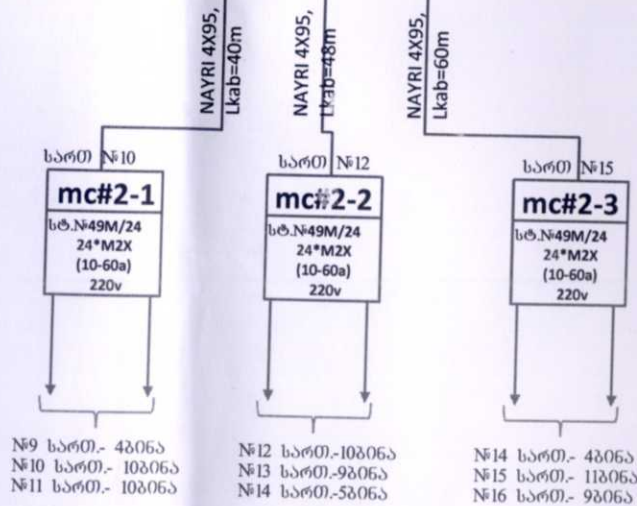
NAYRI 4X95, Lkab=40m

NAYRI 4X95, Lkab=48m

NAYRI 4X95, Lkab=60m

სართ №10

mc#2-1

სტ.№49M/24
24*M2X
(10-60a)
220v

სართ №12

mc#2-2

სტ.№49M/24
24*M2X
(10-60a)
220v

სართ №15

mc#2-3

სტ.№49M/24
24*M2X
(10-60a)
220v

№9 სართ.- 4ბინა
№10 სართ.- 10ბინა
№11 სართ.- 10ბინა

№12 სართ.-10ბინა
№13 სართ.-9ბინა
№14 სართ.-5ბინა

№14 სართ.- 4ბინა
№15 სართ.- 11ბინა
№16 სართ.- 9ბინა